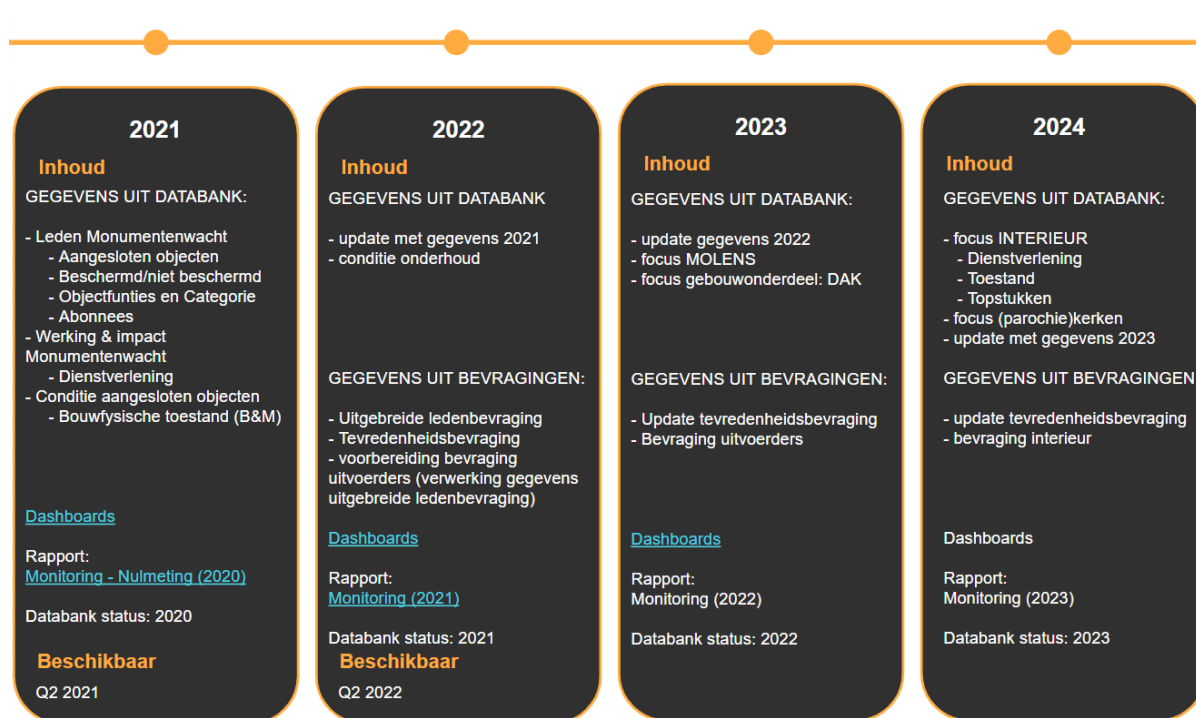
2021

Inhoud

GEGEVENS UIT DATABANK:

- Leden Monumentenwacht
- Aangesloten objecten
- Beschermd/niet beschermd
- Objectfunties en Categorie
- Abonnees
- Werking & impact Monumentenwacht
- Dienstverlening
- Conditie aangesloten objecten
- Bouwfysische toestand (B&M)

Dashboards

Rapport:
Monitoring - Nulmeting (2020)

Databank status: 2020

Beschikbaar

Q2 2021

2022

Inhoud

GEGEVENS UIT DATABANK

- update met gegevens 2021
- conditie onderhoud

GEGEVENS UIT BEVRAGINGEN:

- Uitgebreide ledenbevraging
- Tevredenheidsbevraging
- voorbereiding bevraging uitvoerders (verwerking gegevens uitgebreide ledenbevraging)

Dashboards

Rapport:
Monitoring (2021)

Databank status: 2021

Beschikbaar

Q2 2022

2023

Inhoud

GEGEVENS UIT DATABANK:

- update gegevens 2022
- focus MOLENS
- focus gebouwonderdeel: DAK

GEGEVENS UIT BEVRAGINGEN:

- Update tevredenheidsbevraging
- Bevraging uitvoerders

Dashboards

Rapport:
Monitoring (2022)

Databank status: 2022

2024

Inhoud

GEGEVENS UIT DATABANK:

- focus INTERIEUR
- Dienstverlening
- Toestand
- Topstukken
- focus (parochie)kerken
- update met gegevens 2023

GEGEVENS UIT BEVRAGINGEN

- update tevredenheidsbevraging
- bevraging interieur

Dashboards

Rapport:
Monitoring (2023)

Databank status: 2023